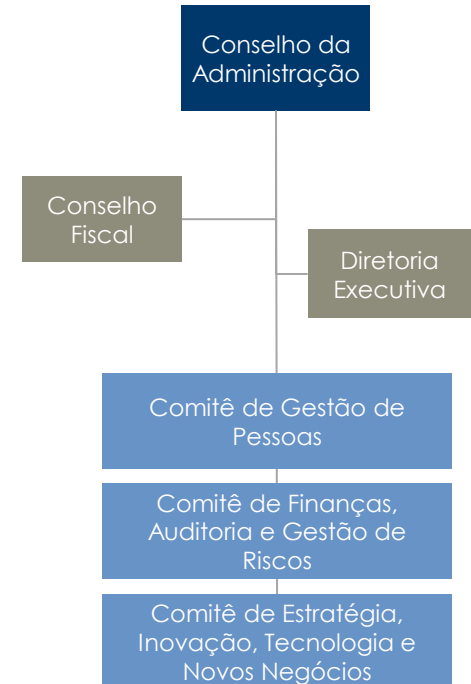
Conselho da Administração

Conselho Fiscal

Diretoria Executiva

Comitê de Gestão de Pessoas

Comitê de Finanças, Auditoria e Gestão de Riscos

Comitê de Estratégia, Inovação, Tecnologia e Novos Negócios